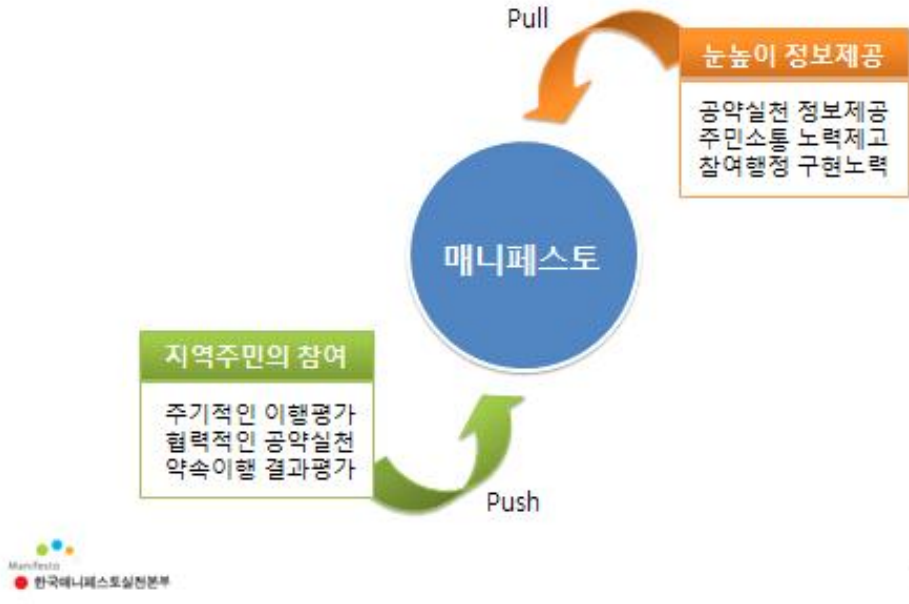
Pull

눈높이 정보제공

공약실천 정보제공
주민소통 노력제고
참여행정 구현노력

매니페스토

지역주민의 참여

주기적인 이행평가
협력적인 공약실천
약속이행 결과평가

Push

Manifesto
한국매니페스토실천본부